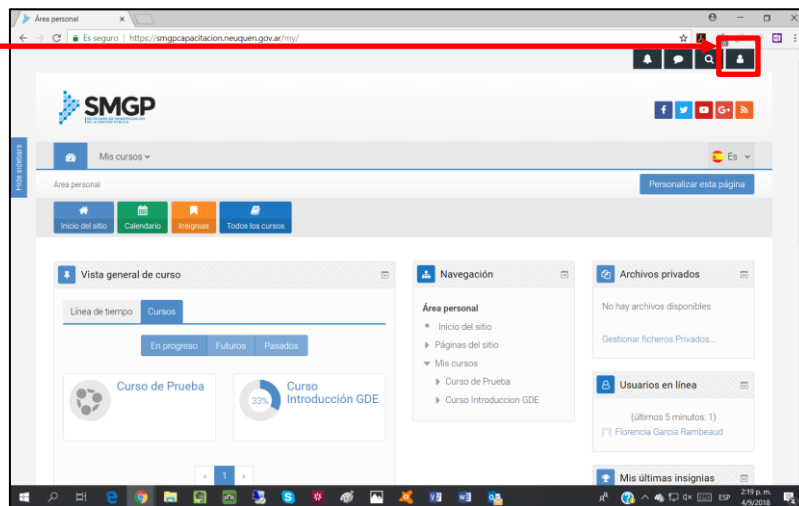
Área personal

Es seguro | https://smgpcapacitacion.neuquen.gov.ar/my/

SMGP
SECRETARÍA DE MODERNIZACIÓN DE LA GESTIÓN PÚBLICA

Hide sidebars

Mis cursos

Es

Área personal

Personalizar esta página

Inicio del sitio
Calendario
Insignias
Todos los cursos

Vista general de curso

Línea de tiempo
Cursos

En progreso
Futuros
Pasados

Curso de Prueba

33%
Curso Introducción GDE

« 1 »

Navegación

Área personal
Inicio del sitio
Páginas del sitio
Mis cursos
Curso de Prueba
Curso Introduccion GDE

Archivos privados

No hay archivos disponibles

Gestionar ficheros Privados...

Usuarios en línea

(últimos 5 minutos: 1)

Florencia Garcia Rambeaud

Mis últimas insignias

ESP
2:19 p. m.
4/9/2018